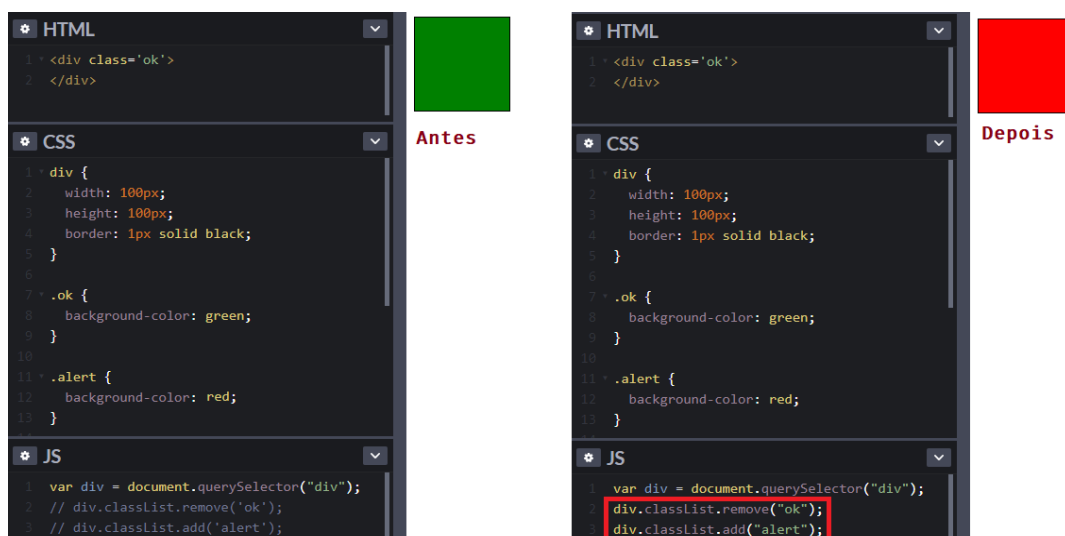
HTML

1 <div class='ok'>
2 </div>

CSS

1 div {
2 width: 100px;
3 height: 100px;
4 border: 1px solid black;
5 }
6
7 .ok {
8 background-color: green;
9 }
10
11 .alert {
12 background-color: red;
13 }

JS

1 var div = document.querySelector("div");
2 // div.classList.remove('ok');
3 // div.classList.add('alert');

Antes

HTML

1 <div class='ok'>
2 </div>

CSS

1 div {
2 width: 100px;
3 height: 100px;
4 border: 1px solid black;
5 }
6
7 .ok {
8 background-color: green;
9 }
10
11 .alert {
12 background-color: red;
13 }

JS

1 var div = document.querySelector("div");
2 div.classList.remove("ok");
3 div.classList.add("alert");

Depois